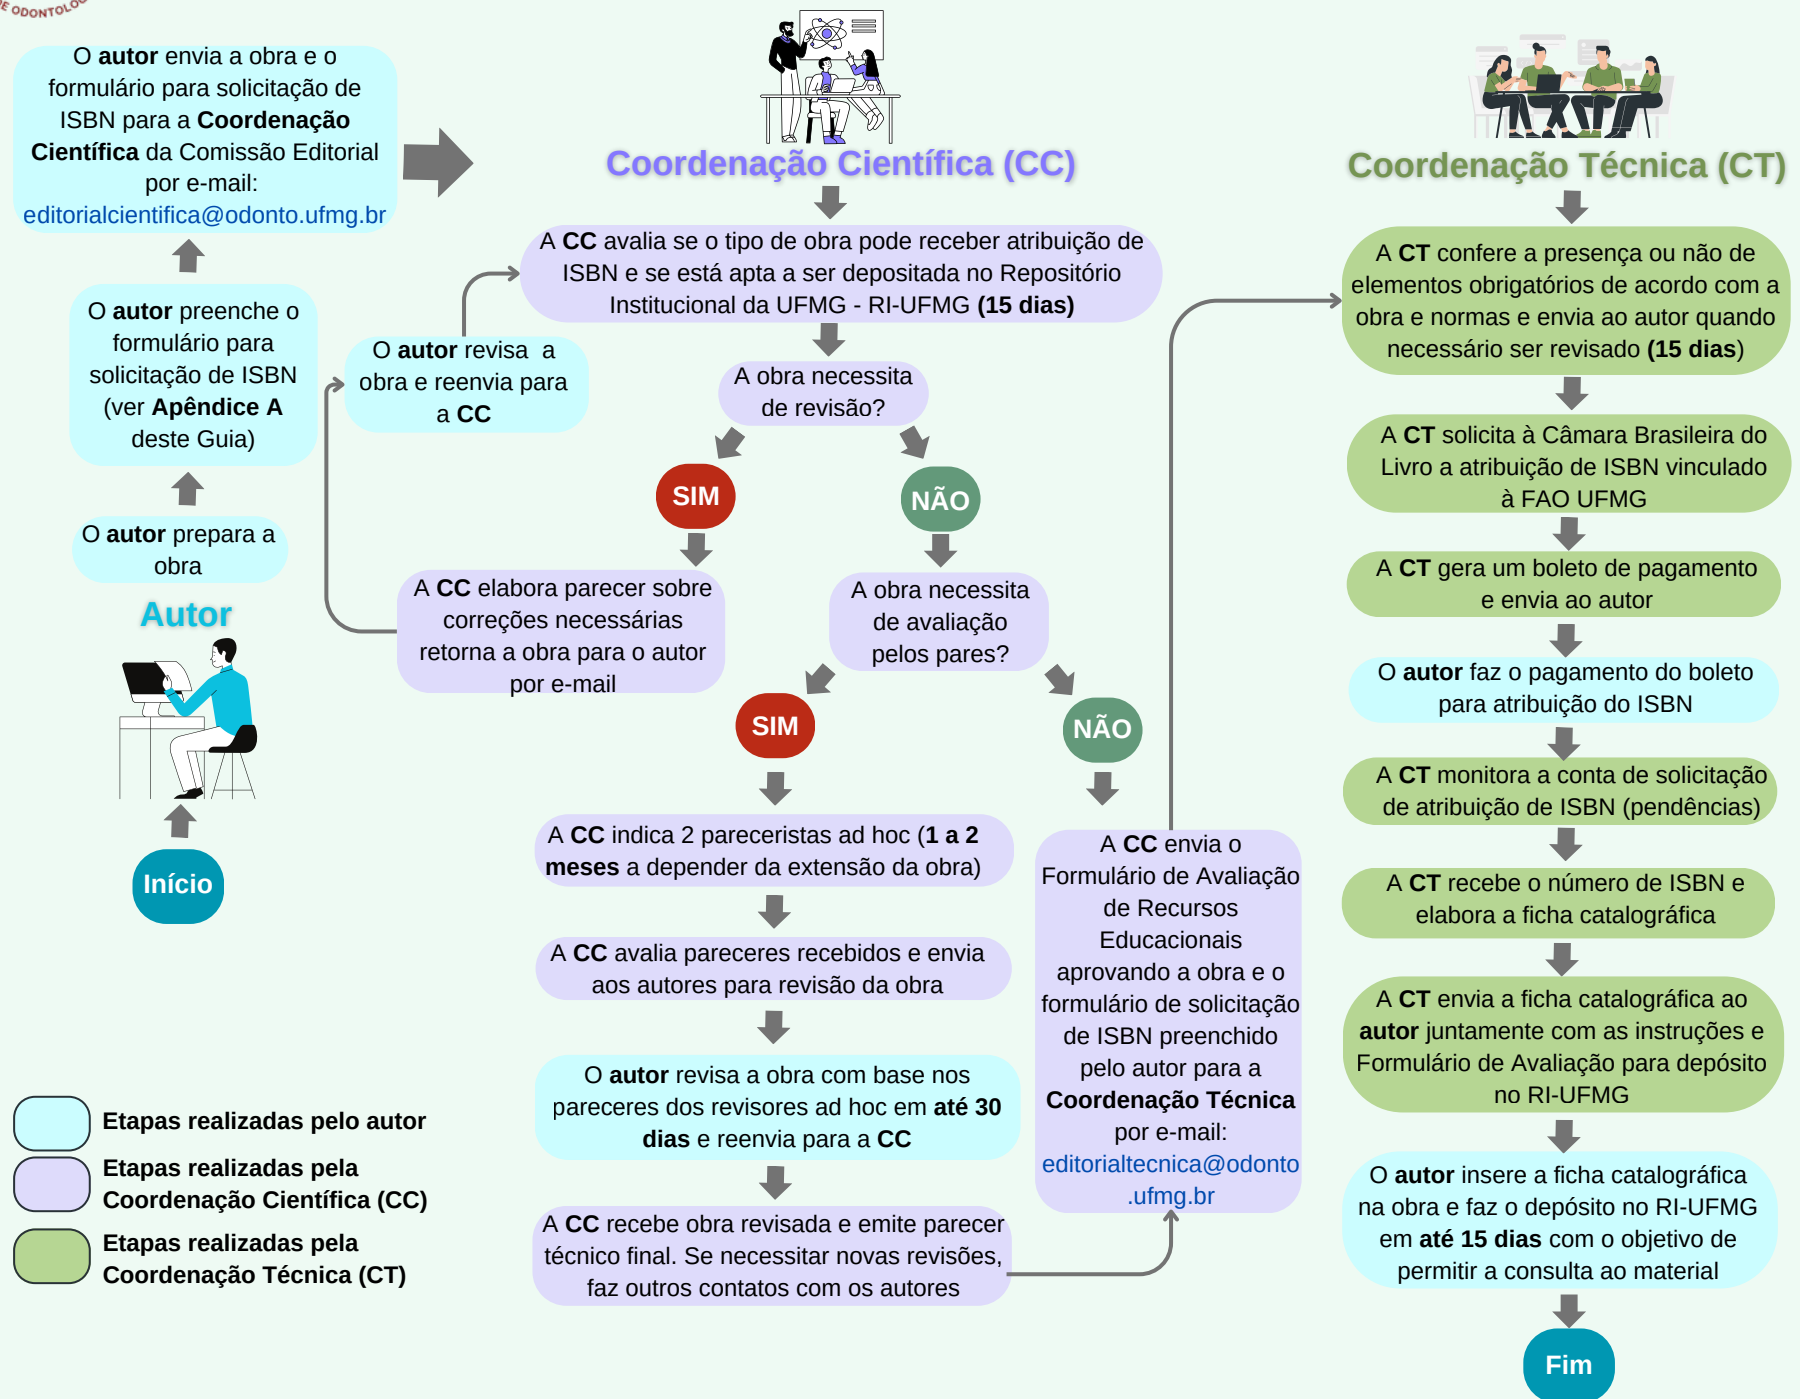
E ODONTOLO

O **autor** envia a obra e o formulário para solicitação de ISBN para a **Coordenação Científica** da Comissão Editorial por e-mail: editorialcientifica@odonto.ufmg.br

O **autor** preenche o formulário para solicitação de ISBN (ver **Apêndice A** deste Guia)

O **autor** prepara a obra

Autor

Início

Coordenação Científica (CC)

A **CC** avalia se o tipo de obra pode receber atribuição de ISBN e se está apta a ser depositada no Repositório Institucional da UFMG - RI-UFMG **(15 dias)**

O **autor** revisa a obra e reenvia para a **CC**

A obra necessita de revisão?

SIM

NÃO

A **CC** elabora parecer sobre correções necessárias retorna a obra para o autor por e-mail

A obra necessita de avaliação pelos pares?

SIM

NÃO

A **CC** indica 2 pareceristas ad hoc (**1 a 2 meses** a depender da extensão da obra)

A **CC** avalia pareceres recebidos e envia aos autores para revisão da obra

O **autor** revisa a obra com base nos pareceres dos revisores ad hoc em **até 30 dias** e reenvia para a **CC**

A **CC** recebe obra revisada e emite parecer técnico final. Se necessitar novas revisões, faz outros contatos com os autores

A **CC** envia o Formulário de Avaliação de Recursos Educacionais aprovando a obra e o formulário de solicitação de ISBN preenchido pelo autor para a **Coordenação Técnica** por e-mail: editorialtecnica@odonto.ufmg.br

Coordenação Técnica (CT)

A **CT** confere a presença ou não de elementos obrigatórios de acordo com a obra e normas e envia ao autor quando necessário ser revisado **(15 dias)**

A **CT** solicita à Câmara Brasileira do Livro a atribuição de ISBN vinculado à FAO UFMG

A **CT** gera um boleto de pagamento e envia ao autor

O **autor** faz o pagamento do boleto para atribuição do ISBN

A **CT** monitora a conta de solicitação de atribuição de ISBN (pendências)

A **CT** recebe o número de ISBN e elabora a ficha catalográfica

A **CT** envia a ficha catalográfica ao **autor** juntamente com as instruções e Formulário de Avaliação para depósito no RI-UFMG

O **autor** insere a ficha catalográfica na obra e faz o depósito no RI-UFMG em **até 15 dias** com o objetivo de permitir a consulta ao material

Fim

**Etapas realizadas pelo autor**

**Etapas realizadas pela Coordenação Científica (CC)**

**Etapas realizadas pela Coordenação Técnica (CT)**